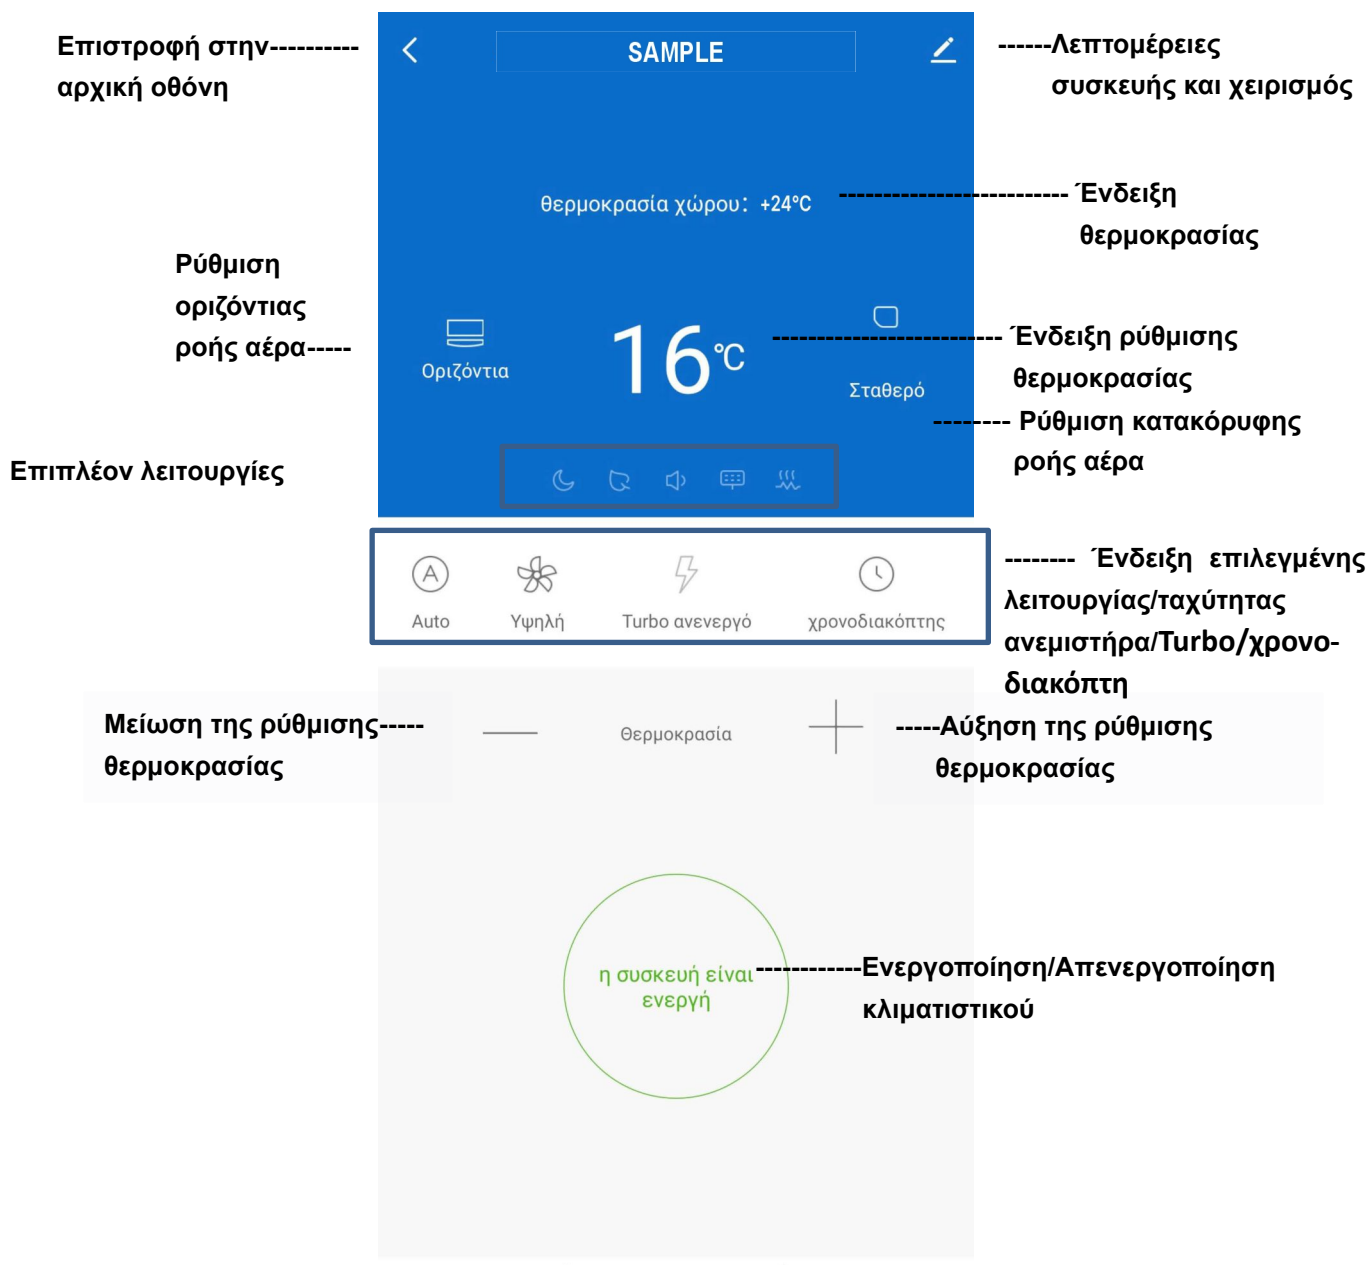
Επιστροφή στην---------- αρχική οθόνη

SAMPLE

------Λεπτομέρειες συσκευής και χειρισμός

θερμοκρασία χώρου: +24°C

-------------------------- Ένδειξη θερμοκρασίας

Ρύθμιση οριζόντιας ροής αέρα-----

Οριζόντια

16℃

-------------------------- Ένδειξη ρύθμισης θερμοκρασίας

Σταθερό

-------- Ρύθμιση κατακόρυφης ροής αέρα

Επιπλέον λειτουργίες

Auto

Υψηλή

Turbo ανενεργό

χρονοδιακόπτης

-------- Ένδειξη επιλεγμένης λειτουργίας/ταχύτητας ανεμιστήρα/Turbo/χρονο-διακόπτη

Μείωση της ρύθμισης----- θερμοκρασίας

Θερμοκρασία

-----Αύξηση της ρύθμισης θερμοκρασίας

η συσκευή είναι ενεργή

------------Ενεργοποίηση/Απενεργοποίηση κλιματιστικού